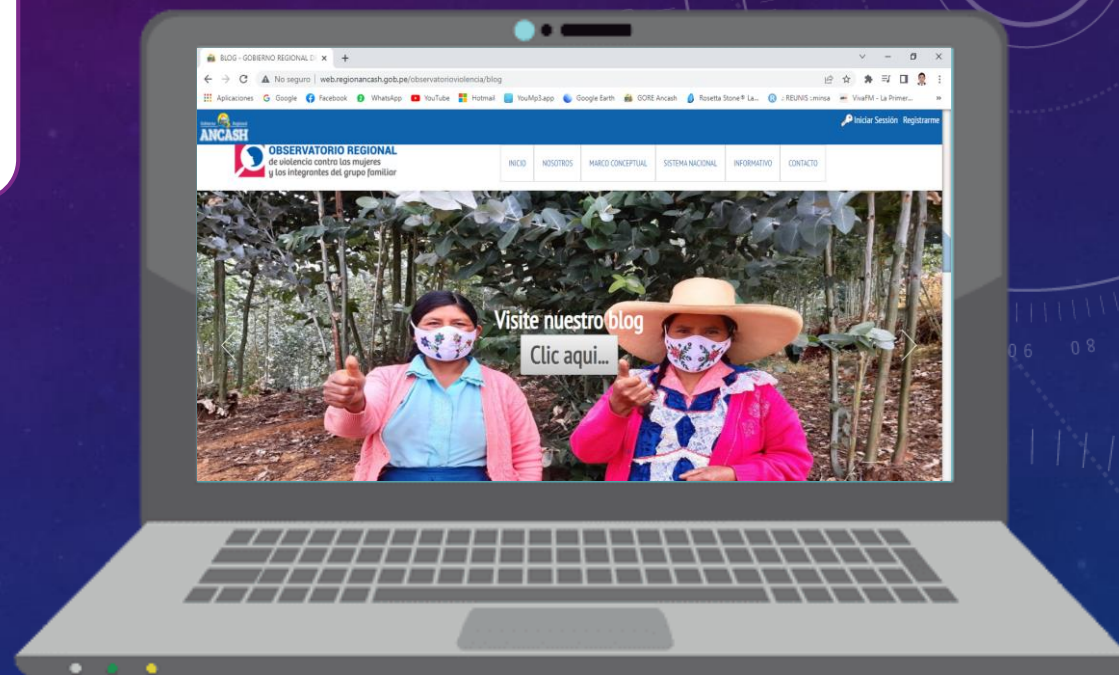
BLOG - GOBIERNO REGIONAL DE ×  +

No seguro | web.regionancash.gob.pe/observatorioviolencia/blog

Aplicaciones  Google  Facebook  WhatsApp  YouTube  Hotmail  YouMp3.app  Google Earth  GORE Ancash  Rosetta Stone® La...  :: REUNIS :minsa  VivaFM - La Primer...

Gobierno Regional
ANCASH

Iniciar Sesión  Registrarme

OBSERVATORIO REGIONAL
de violencia contra las mujeres
y los integrantes del grupo familiar

INICIO  NOSOTROS  MARCO CONCEPTUAL  SISTEMA NACIONAL  INFORMATIVO  CONTACTO

Visite nuestro blog
Clic aqui...

06  08